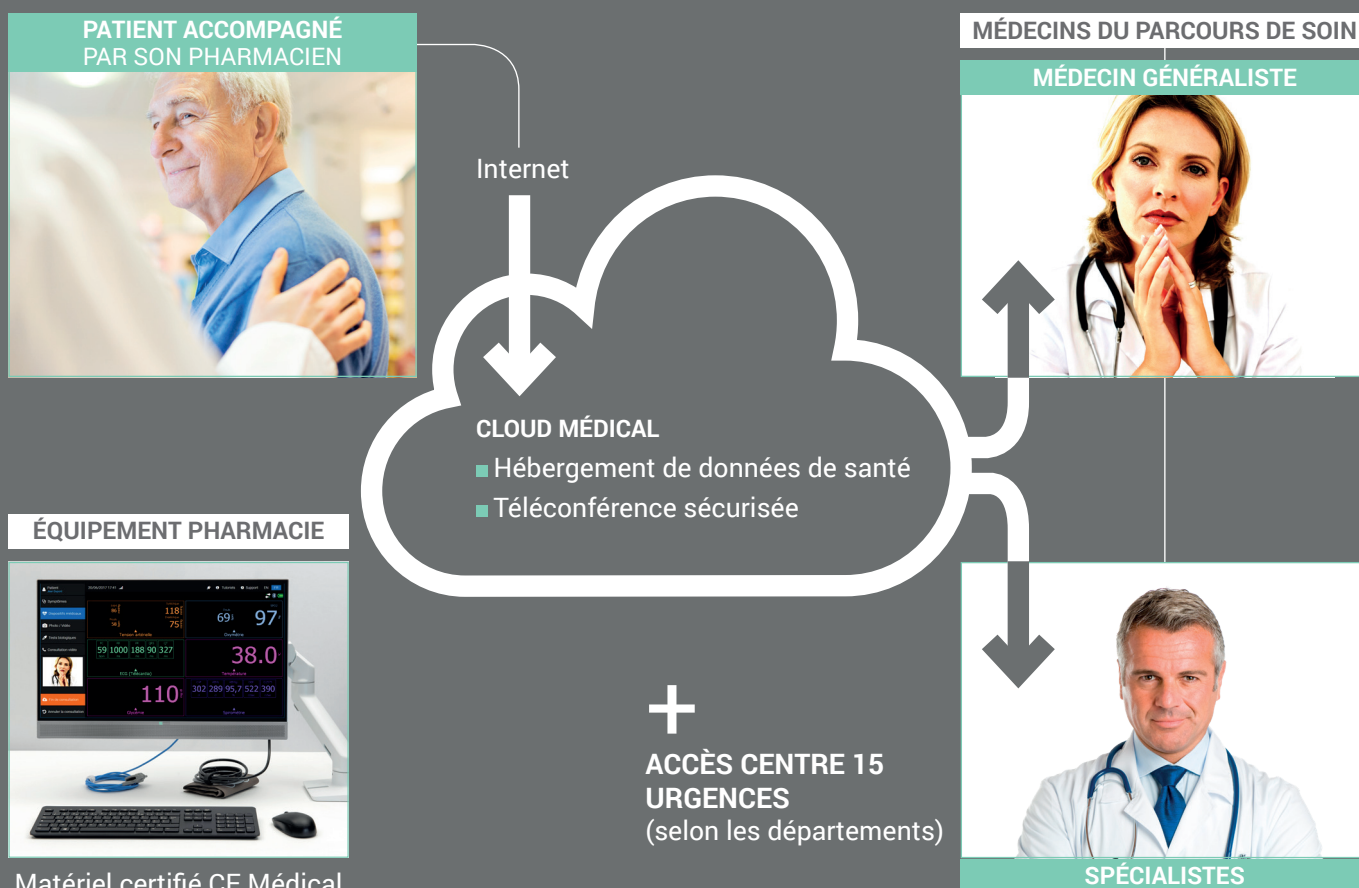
PATIENT ACCOMPAGNÉ
PAR SON PHARMACIEN

MÉDECINS DU PARCOURS DE SOIN

MÉDECIN GÉNÉRALISTE

Internet

CLOUD MÉDICAL
Hébergement de données de santé
Téléconférence sécurisée

ÉQUIPEMENT PHARMACIE

118
75
69
97
59 1000 188 90 327
38.0
110
302 289 95,7 522 390

+
ACCÈS CENTRE 15 URGENCES
(selon les départements)

SPÉCIALISTES

Matériel certifié CE Médical